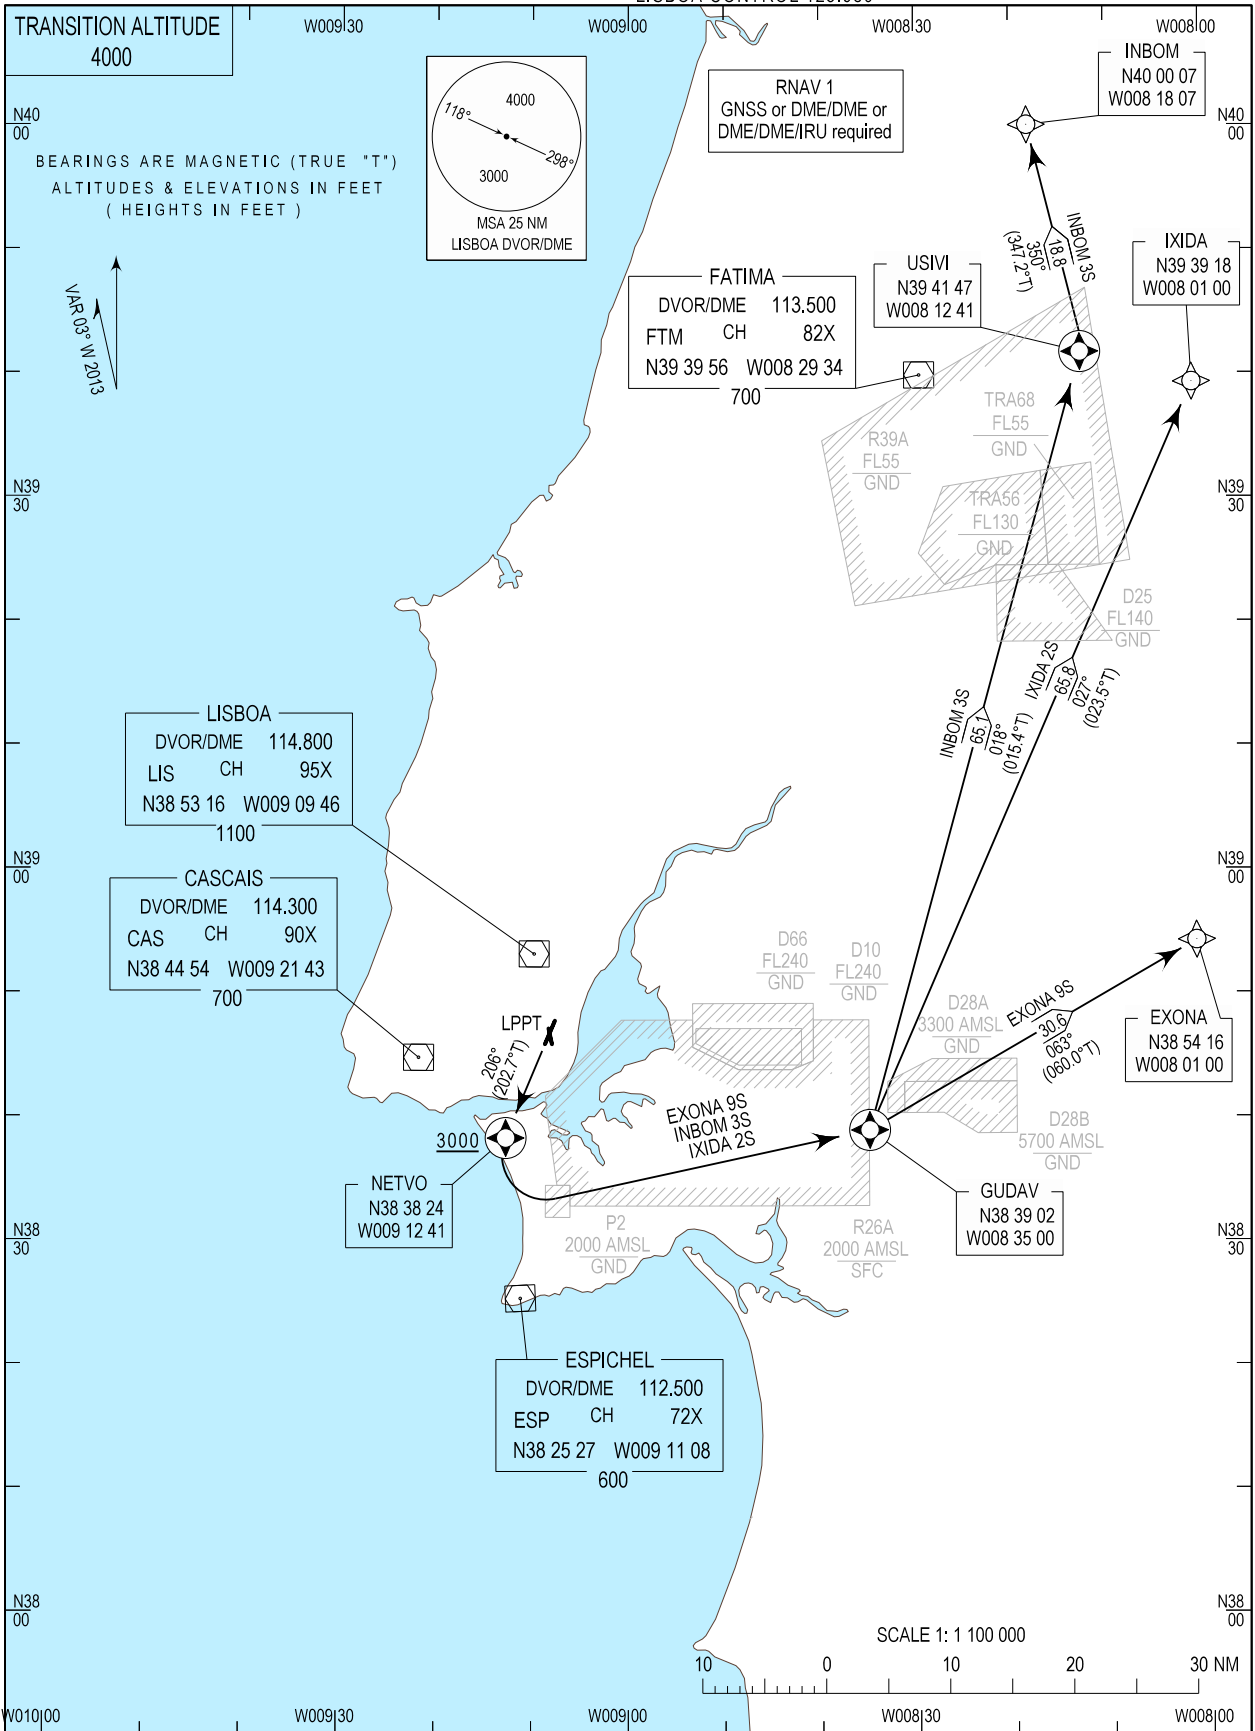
LISBOA CONTROL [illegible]

TRANSITION ALTITUDE
4000

W009 30 W009 00 W008 30 W008 00

N40 00

BEARINGS ARE MAGNETIC (TRUE "T")
ALTITUDES & ELEVATIONS IN FEET
( HEIGHTS IN FEET )

118° 4000 298° 3000
MSA 25 NM
LISBOA DVOR/DME

RNAV 1
GNSS or DME/DME or
DME/DME/IRU required

INBOM
N40 00 07
W008 18 07

N40 00

VAR 03° W 2013

FATIMA
DVOR/DME 113.500
FTM CH 82X
N39 39 56 W008 29 34
700

USIVI
N39 41 47
W008 12 41

IXIDA
N39 39 18
W008 01 00

INBOM 3S
18.8
350°
(347.2°T)

TRA68
FL55
GND

R39A
FL55
GND

TRA56
FL130
GND

D25
FL140
GND

N39 30 N39 30

INBOM 3S
65.1
018°
(015.4°T)

IXIDA 2S
65.8
027°
(023.5°T)

LISBOA
DVOR/DME 114.800
LIS CH 95X
N38 53 16 W009 09 46
1100

N39 00 N39 00

CASCAIS
DVOR/DME 114.300
CAS CH 90X
N38 44 54 W009 21 43
700

D66
FL240
GND

D10
FL240
GND

D28A
3300 AMSL
GND

EXONA 9S
30.6
063°
(060.0°T)

EXONA
N38 54 16
W008 01 00

LPPT
206°
(202.7°T)

3000

EXONA 9S
INBOM 3S
IXIDA 2S

NETVO
N38 38 24
W009 12 41

D28B
5700 AMSL
GND

GUDAV
N38 39 02
W008 35 00

P2
2000 AMSL
GND

R26A
2000 AMSL
SFC

N38 30 N38 30

ESPICHEL
DVOR/DME 112.500
ESP CH 72X
N38 25 27 W009 11 08
600

N38 00 N38 00

SCALE 1: 1 100 000
10 0 10 20 30 NM

W010 00 W009 30 W009 00 W008 30 W008 00